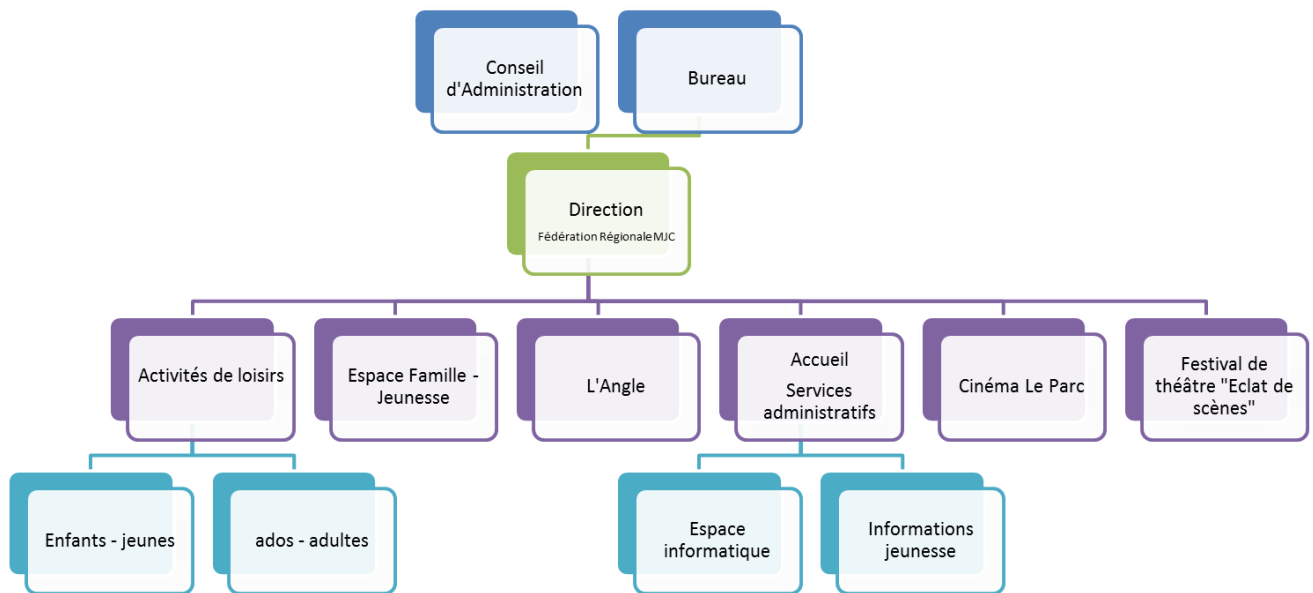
Conseil d'Administration

Bureau

Direction

Fédération Régionale MJC

Activités de loisirs

Espace Famille - Jeunesse

L'Angle

Accueil

Services administratifs

Cinéma Le Parc

Festival de théâtre "Eclat de scènes"

Enfants - jeunes

ados - adultes

Espace informatique

Informations jeunesse